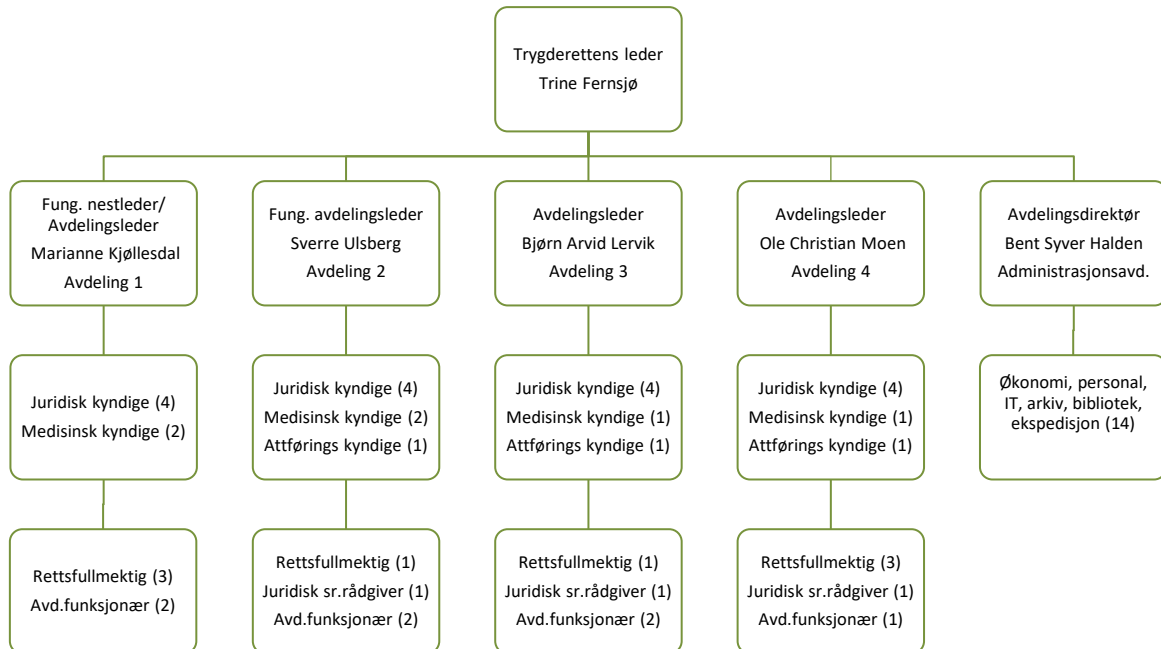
Trygderettens leder
Trine Fernsjø

Fung. nestleder/
Avdelingsleder
Marianne Kjøllesdal
Avdeling 1

Juridisk kyndige (4)
Medisinsk kyndige (2)

Rettsfullmektig (3)
Avd.funksjonær (2)

Fung. avdelingsleder
Sverre Ulsberg
Avdeling 2

Juridisk kyndige (4)
Medisinsk kyndige (2)
Attførings kyndige (1)

Rettsfullmektig (1)
Juridisk sr.rådgiver (1)
Avd.funksjonær (2)

Avdelingsleder
Bjørn Arvid Lervik
Avdeling 3

Juridisk kyndige (4)
Medisinsk kyndige (1)
Attførings kyndige (1)

Rettsfullmektig (1)
Juridisk sr.rådgiver (1)
Avd.funksjonær (2)

Avdelingsleder
Ole Christian Moen
Avdeling 4

Juridisk kyndige (4)
Medisinsk kyndige (1)
Attførings kyndige (1)

Rettsfullmektig (3)
Juridisk sr.rådgiver (1)
Avd.funksjonær (1)

Avdelingsdirektør
Bent Syver Halden
Administrasjonsavd.

Økonomi, personal, IT, arkiv, bibliotek, ekspedisjon (14)